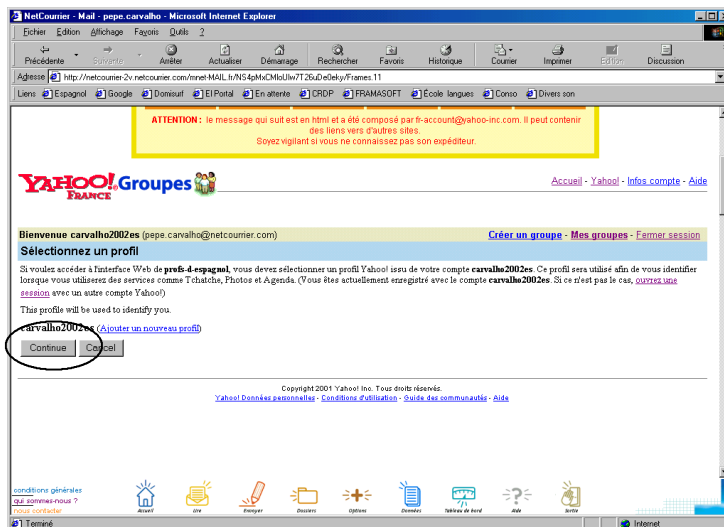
NetCourrier - Mail - pepe.carvalho - Microsoft Internet Explorer

Fichier Edition Affichage Favoris Outils ?

Précédente Suivante Arrêter Actualiser Démarrage Rechercher Favoris Historique Courrier Imprimer Edition Discussion

Adresse http://netcourrier-2v.netcourrier.com/mnet-MAIL.fr/NS4pMxCMIoUIw7T26uDe0eky/Frames.11

Liens Espagnol Google Domisurf El Portal En attente CRDP FRAMASOFT École langues Conso Divers son

ATTENTION : le message qui suit est en html et a été composé par fr-account@yahoo-inc.com. Il peut contenir des liens vers d'autres sites. Soyez vigilant si vous ne connaissez pas son expéditeur.

YAHOO! FRANCE Groupes

Accueil - Yahoo! - Infos compte - Aide

Bienvenue carvalho2002es (pepe.carvalho@netcourrier.com)

Créer un groupe - Mes groupes - Fermer session

Sélectionnez un profil

Si voulez accéder à l'interface Web de profs-d-espagnol, vous devez sélectionner un profil Yahoo! issu de votre compte carvalho2002es. Ce profil sera utilisé afin de vous identifier lorsque vous utiliserez des services comme Tchatche, Photos et Agenda. (Vous êtes actuellement enregistré avec le compte carvalho2002es. Si ce n'est pas le cas, ouvrez une session avec un autre compte Yahoo!)

This profile will be used to identify you.

carvalho2002es (Ajouter un nouveau profil)

Continue Cancel

Copyright 2001 Yahoo! Inc. Tous droits réservés.
Yahoo! Données personnelles - Conditions d'utilisation - Guide des communautés - Aide

conditions générales
qui sommes-nous ?
nous contacter

Accueil Lire Envoyer Dossiers Options Données Tableau de bord Aide Sortie

Terminé

Internet